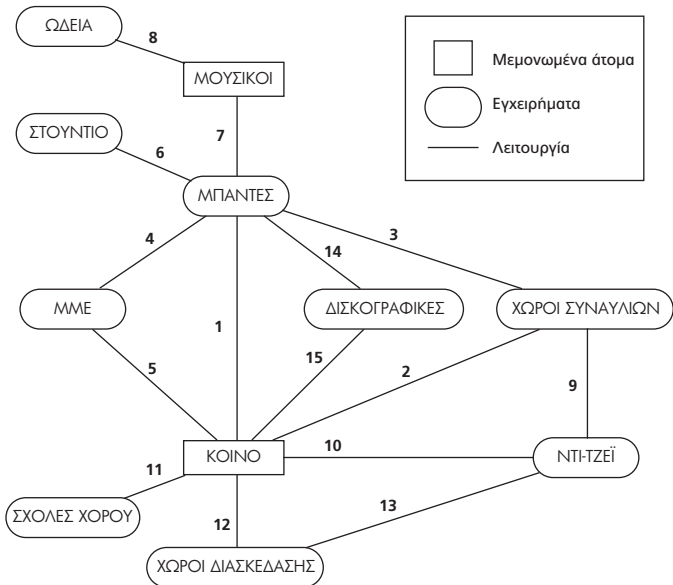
ΩΔΕΙΑ

8

ΜΟΥΣΙΚΟΙ

7

ΣΤΟΥΝΤΙΟ

6

ΜΠΑΝΤΕΣ

4

14

3

ΜΜΕ

1

ΔΙΣΚΟΓΡΑΦΙΚΕΣ

ΧΩΡΟΙ ΣΥΝΑΥΛΙΩΝ

5

15

2

9

ΚΟΙΝΟ

10

ΝΤΙ-ΤΖΕΪ

11

ΣΧΟΛΕΣ ΧΟΡΟΥ

12

13

ΧΩΡΟΙ ΔΙΑΣΚΕΔΑΣΗΣ

Μεμονωμένα άτομα

Εγχειρήματα

Λειτουργία